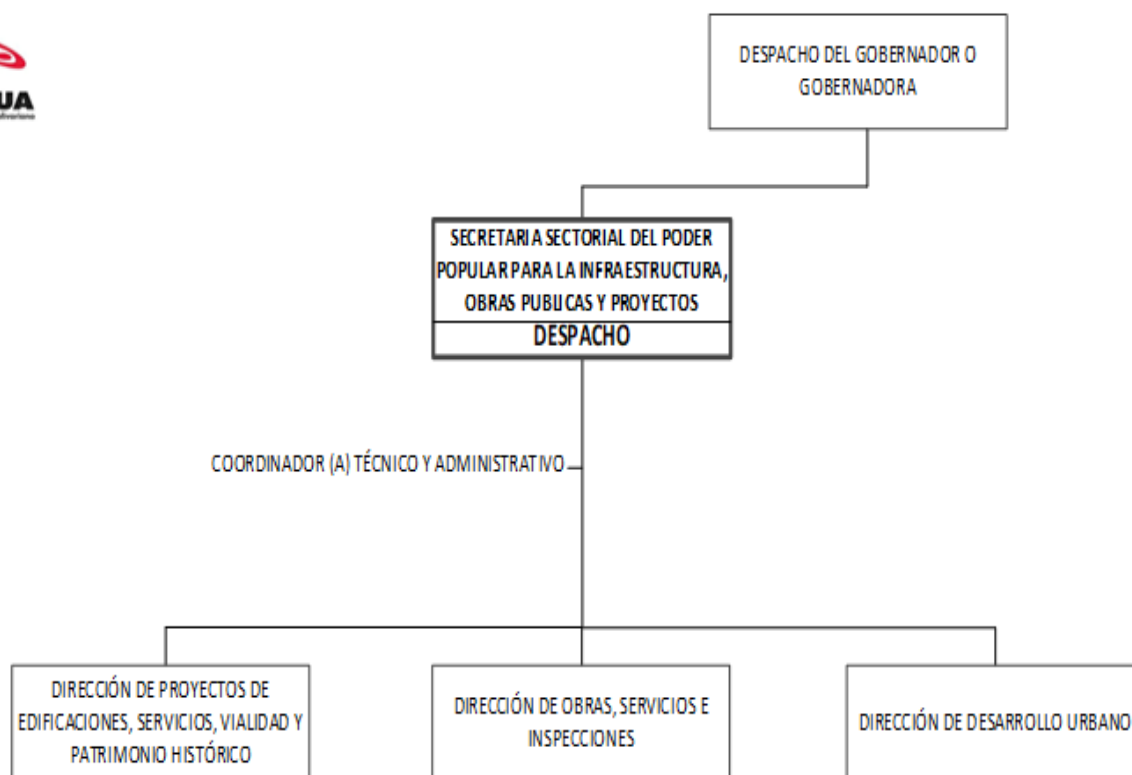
UA

DESPACHO DEL GOBERNADOR O GOBERNADORA

SECRETARIA SECTORIAL DEL PODER POPULAR PARA LA INFRAESTRUCTURA, OBRAS PUBLICAS Y PROYECTOS
DESPACHO

COORDINADOR (A) TÉCNICO Y ADMINISTRATIVO

DIRECCIÓN DE PROYECTOS DE EDIFICACIONES, SERVICIOS, VIALIDAD Y PATRIMONIO HISTÓRICO

DIRECCIÓN DE OBRAS, SERVICIOS E INSPECCIONES

DIRECCIÓN DE DESARROLLO URBANO